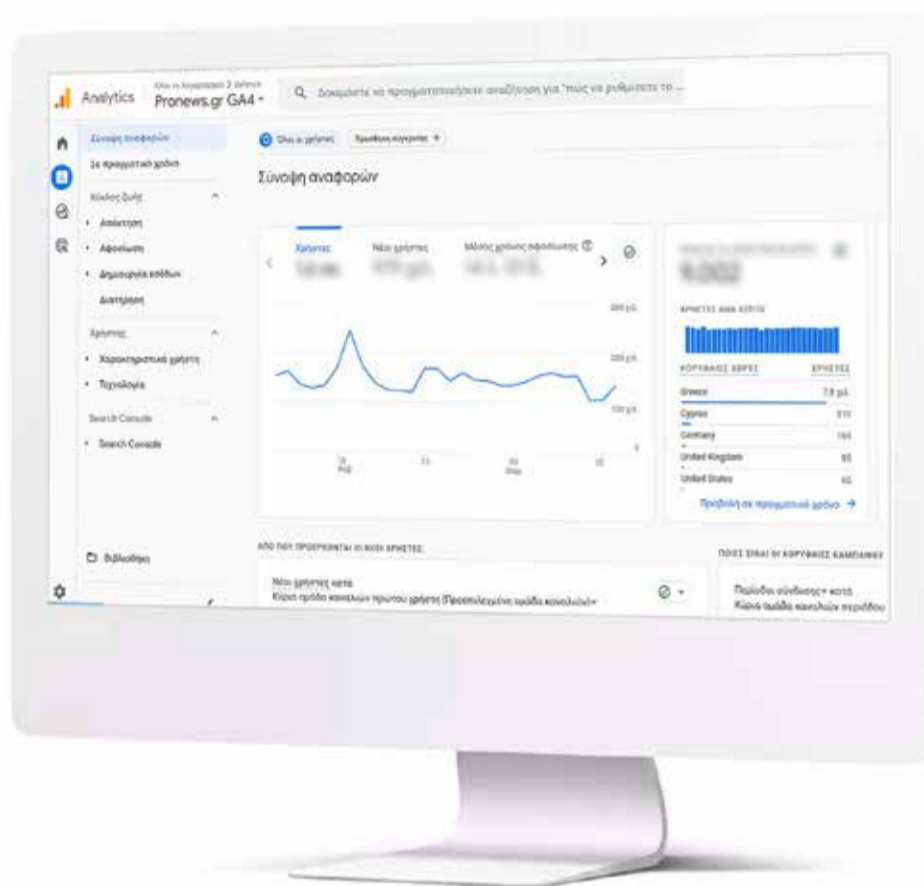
Analytics
Όλοι οι λογαριασμοί > defence
Pronews.gr GA4 ▾
Δοκιμάστε να πραγματοποιήσετε αναζήτηση για "πώς να ρυθμίσετε το ..."

Σύνοψη αναφορών
Σε πραγματικό χρόνο
Κύκλος ζωής
• Απόκτηση
• Αφοσίωση
• Δημιουργία εσόδων
Διατήρηση
Χρήστης
• Χαρακτηριστικά χρήστη
• Τεχνολογία
Search Console
• Search Console
Βιβλιοθήκη

Όλοι οι χρήστες
Προσθήκη σύγκρισης +

Σύνοψη αναφορών

Χρήστες
Νέοι χρήστες
Μέσος χρόνος αφοσίωσης

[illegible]

300 χιλ.
200 χιλ.
100 χιλ.
0

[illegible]
Αυγ
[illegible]
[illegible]
Σεπ
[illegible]

ΧΡΗΣΤΕΣ ΑΝΑ ΛΕΠΤΟ
ΚΟΡΥΦΑΙΕΣ ΧΩΡΕΣ
ΧΡΗΣΤΕΣ

| | |
|---|---|
| Greece | 7,8 χιλ. |
| Cyprus | 910 |
| Germany | 165 |
| United Kingdom | 85 |
| United States | 60 |

Προβολή σε πραγματικό χρόνο →

ΑΠΟ ΠΟΥ ΠΡΟΕΡΧΟΝΤΑΙ ΟΙ ΝΕΟΙ ΧΡΗΣΤΕΣ;
Νέοι χρήστες κατά
Κύρια ομάδα καναλιών πρώτου χρήστη (Προεπιλεγμένη ομάδα καναλιών) ▾

ΠΟΙΕΣ ΕΙΝΑΙ ΟΙ ΚΟΡΥΦΑΙΕΣ ΚΑΜΠΑΝΙΕΣ
Περίοδοι σύνδεσης ▾ κατά
Κύρια ομάδα καναλιών περιόδου